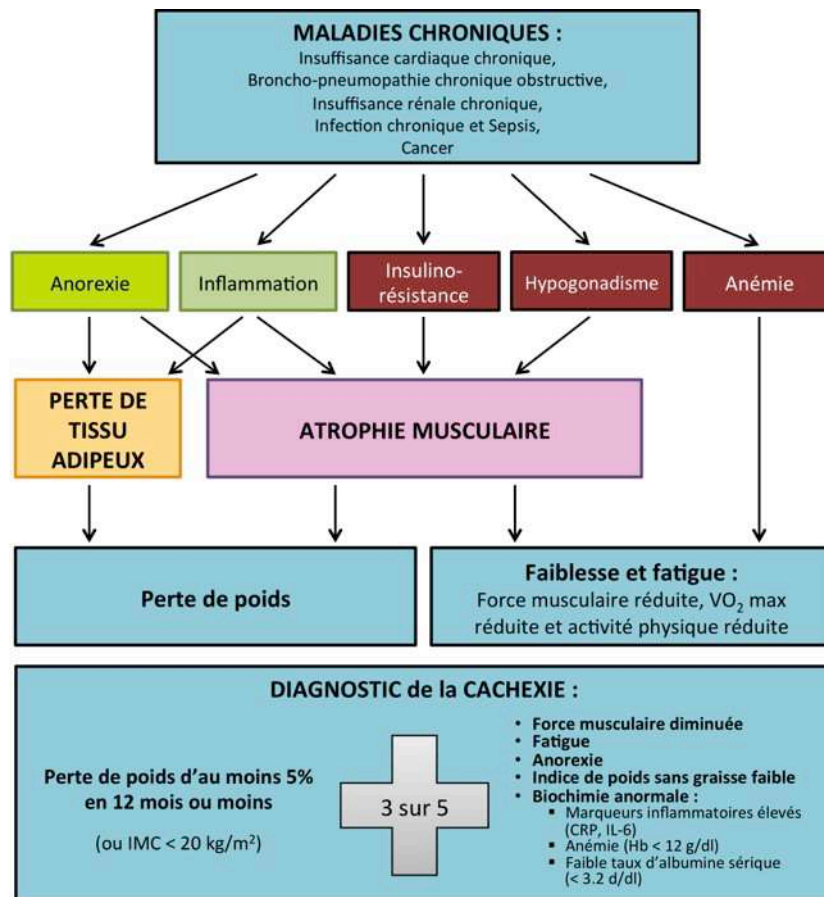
MALADIES CHRONIQUES :
Insuffisance cardiaque chronique,
Broncho-pneumopathie chronique obstructive,
Insuffisance rénale chronique,
Infection chronique et Sepsis,
Cancer

Anorexie

Inflammation

Insulino-résistance

Hypogonadisme

Anémie

PERTE DE TISSU ADIPEUX

ATROPHIE MUSCULAIRE

Perte de poids

Faiblesse et fatigue :
Force musculaire réduite, $VO_2$ max réduite et activité physique réduite

DIAGNOSTIC de la CACHEXIE :

Perte de poids d'au moins 5% en 12 mois ou moins

(ou IMC < 20 kg/m$^2$)

3 sur 5

• Force musculaire diminuée
• Fatigue
• Anorexie
• Indice de poids sans graisse faible
• Biochimie anormale :
▪ Marqueurs inflammatoires élevés (CRP, IL-6)
▪ Anémie (Hb < 12 g/dl)
▪ Faible taux d'albumine sérique (< 3.2 d/dl)